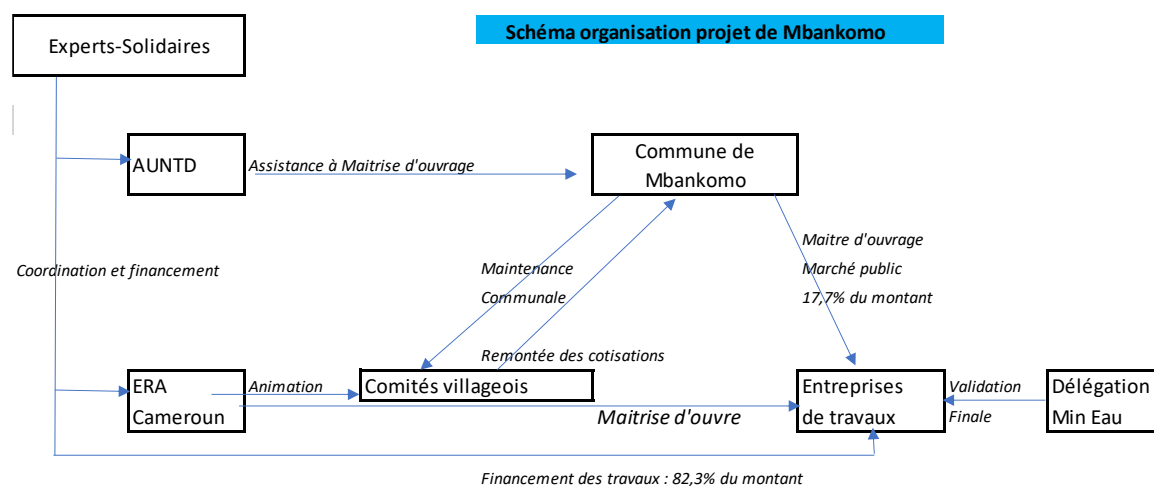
Experts-Solidaires

Schéma organisation projet de Mbankomo

AUNTD

Assistance à Maitrise d'ouvrage

Commune de Mbankomo

Coordination et financement

Maintenance Communale

Remontée des cotisations

Maitre d'ouvrage
Marché public
17,7% du montant

ERA Cameroun

Animation

Comités villageois

Maitrise d'ouvre

Entreprises de travaux

Validation Finale

Délégation Min Eau

Financement des travaux : 82,3% du montant